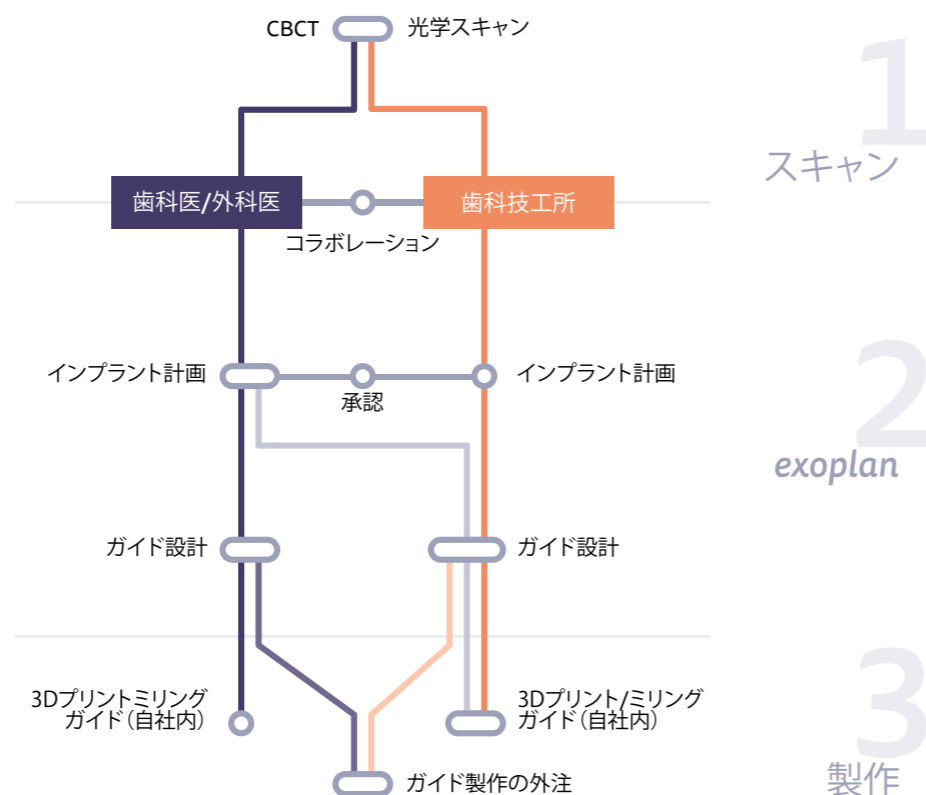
CBCT
光学スキャン

1
スキャン

歯科医/外科医
歯科技工所
コラボレーション

インプラント計画
承認
インプラント計画

2
exoplan

ガイド設計
ガイド設計

3D プリントミリング ガイド（自社内）
3D プリント/ミリング ガイド（自社内）
ガイド製作の外注

3
製作